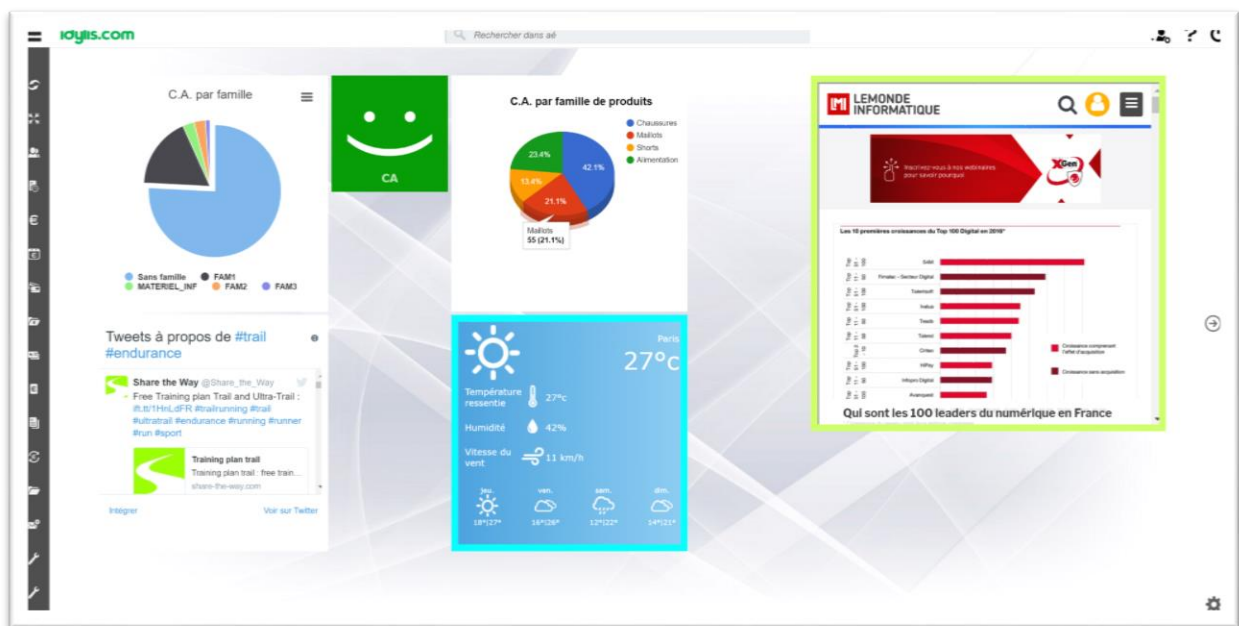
idylis.com

Rechercher dans aé

C.A. par famille

Sans famille FAM1 MATERIEL_INF FAM2 FAM3

CA

C.A. par famille de produits

Chaussures
Maillots
Shorts
Alimentation

23.4%
42.1%
13.4%
21.1%

Maillots
55 (21.1%)

LEMONDE INFORMATIQUE

Inscrivez-vous à nos webinaires pour savoir pourquoi

XGen

Les 10 premières croissances du Top 100 Digital en 2016*

Solid
Fimalac - Secteur Digital
Talentsoft
Inetum
Trevis
Talend
Criteo
InPay
Infopro Digital
Avanquest

Croissance comprenant l'effet d'acquisition
Croissance sans acquisition

Qui sont les 100 leaders du numérique en France

Tweets à propos de #trail #endurance

Share the Way @Share_the_Way
Free Training plan Trail and Ultra-Trail : ift.tt/1HnLdFR #trailrunning #trail #ultratrail #endurance #running #runner #run #sport

Training plan trail
Training plan trail : free train...
share-the-way.com

Intégrer
Voir sur Twitter

Paris
27°c

Température ressentie 27°c
Humidité 42%
Vitesse du vent 11 km/h

jeu. 18°|27°
ven. 16°|26°
sam. 12°|22°
dim. 14°|21°